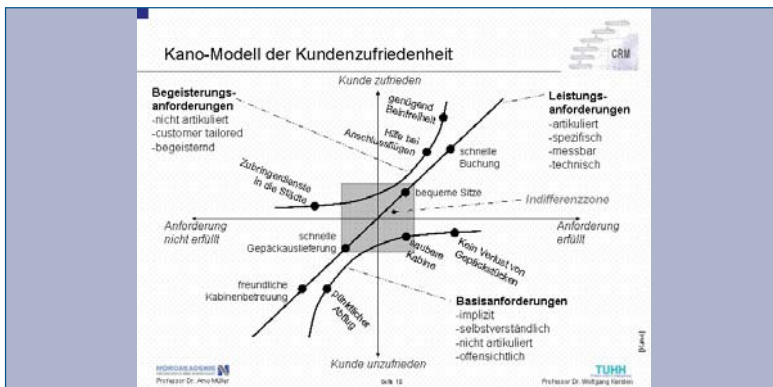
Kano-Modell der Kundenzufriedenheit

CRM

Kunde zufrieden

Begeisterungs-anforderungen
-nicht artikuliert
-customer tailored
-begeisternd

Leistungs-anforderungen
-artikuliert
-spezifisch
-messbar
-technisch

genügend Beinfreiheit

Hilfe bei Anschlussflügen

schnelle Buchung

Zubringerdienste in die Städte

bequeme Sitze

Indifferenzzone

Anforderung nicht erfüllt

Anforderung erfüllt

schnelle Gepäckauslieferung

saubere Kabine

Kein Verlust von Gepäckstücken

freundliche Kabinenbetreuung

pünktlicher Abflug

Basisanforderungen
-implizit
-selbstverständlich
-nicht artikuliert
-offensichtlich

Kunde unzufrieden

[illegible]

NORDAKADEMIE
Professor Dr. Arno Müller

Seite 15

TUHH
Professor Dr. Wolfgang Kersten